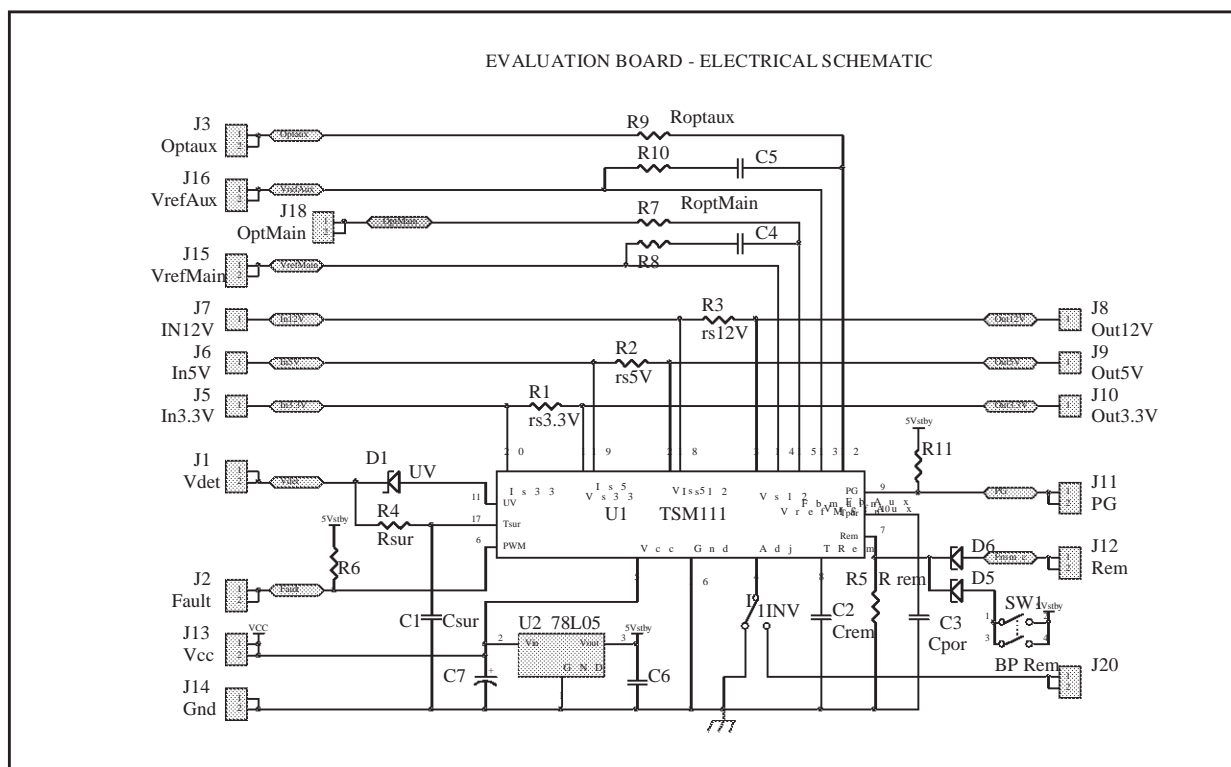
EVALUATION BOARD - ELECTRICAL SCHEMATIC

J3
Optaux
Optaux
R9 Roptaux
J16
VrefAux
VrefAux
R10
C5
J18
OptMain
OptMain
R7 RoptMain
J15
VrefMain
VrefMain
R8
C4
J7
IN12V
In12V
R3
rs12V
Out12V
J8
Out12V
J6
In5V
In5V
R2
rs5V
Out5V
J9
Out5V
J5
In3.3V
In3.3V
R1
rs3.3V
Out3.3V
J10
Out3.3V
5Vstby
R11
J1
Vdet
Vdet
D1 UV
11 UV
R4
Rsur
17 Tsur
6 PWM
Is33
Vs33
Is5
Vis512
Vs12
Vref
Fbm
Fbaux
Mpor
PG
Rem
U1
TSM111
Vcc
Gnd
Adj
T
Rem
9
7
8
6
J11
PG
PG
D6
J12
Rem
5Vstby
R6
J2
Fault
Fault
R5 R rem
D5
SW1
Vstby
C1 Csur
U2 78L05
Vin Vout
GND
5Vstby
C6
C7
J9 1INV
C2
Crem
C3
Cpor
J13
Vcc
VCC
J14
Gnd
BP Rem
J20